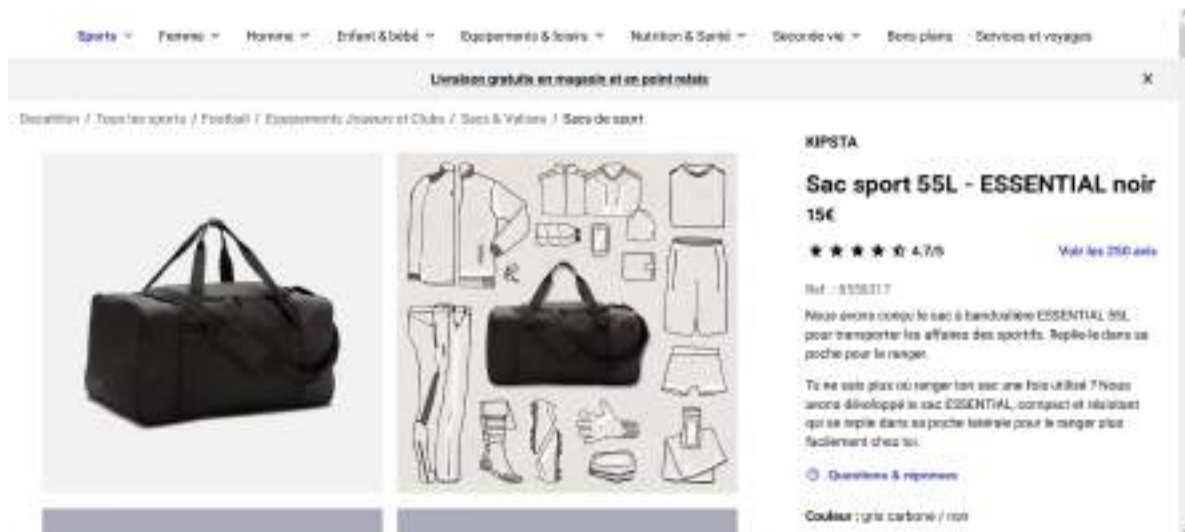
Sports ⌄ Femme ⌄ Homme ⌄ Enfant & bébé ⌄ Equipements & loisirs ⌄ Nutrition & Santé ⌄ Seconde vie ⌄ Bons plans Services et voyages

Livraison gratuite en magasin et en point relais

×

Decathlon / Tous les sports / Football / Equipements Joueurs et Clubs / Sacs & Valises / Sacs de sport

KIPSTA

Sac sport 55L - ESSENTIAL noir

15€

4.7/5

Voir les 2550 avis

Ref. : 8558317

Nous avons conçu le sac à bandoulière ESSENTIAL 55L pour transporter les affaires des sportifs. Repliez-le dans sa poche pour le ranger.

Tu ne sais plus où ranger ton sac une fois utilisé ? Nous avons développé le sac ESSENTIAL, compact et résistant qui se replie dans sa poche latérale pour le ranger plus facilement chez toi.

Questions & réponses

Couleur : gris carbone / noir